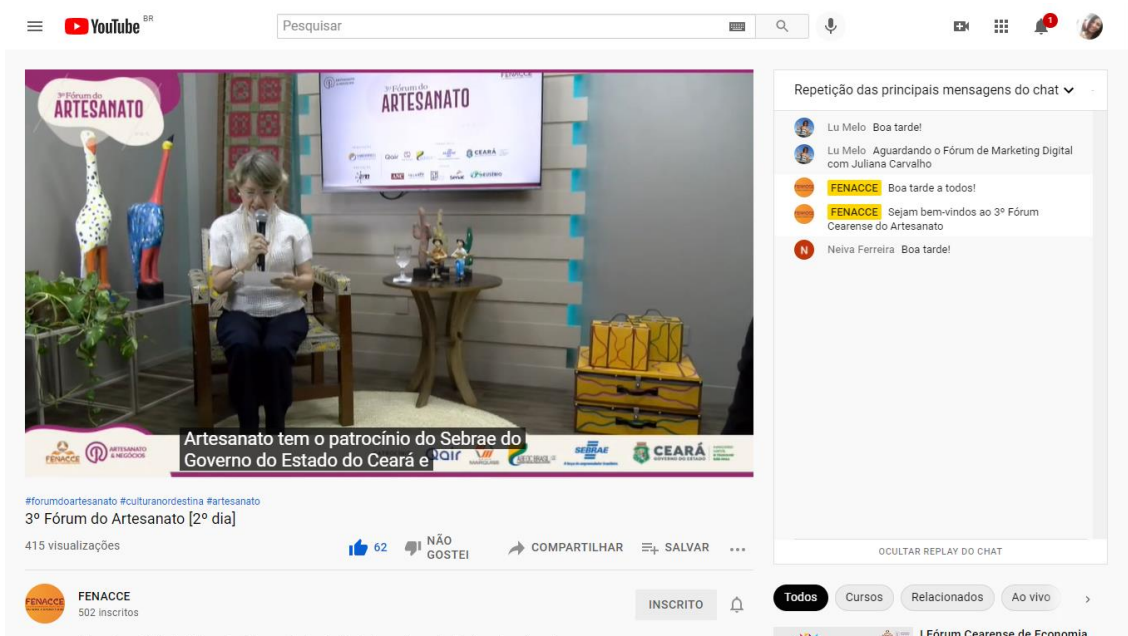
YouTube BR
Pesquisar
1

3º Fórum do
ARTESANATO

3º Fórum do
ARTESANATO
FENACCE
CEARÁ

Artesanato tem o patrocínio do Sebrae do Governo do Estado do Ceará e

FENACCE
ARTESANATO & NEGÓCIOS
SEBRAE
CEARÁ
GOVERNO DO ESTADO

#forumdoartesanato #culturanordestina #artesanato
3º Fórum do Artesanato [2º dia]
415 visualizações
62
NÃO GOSTEI
COMPARTILHAR
SALVAR
...

FENACCE
502 inscritos
INSCRITO

Repetição das principais mensagens do chat

Lu Melo Boa tarde!
Lu Melo Aguardando o Fórum de Marketing Digital com Juliana Carvalho
FENACCE Boa tarde a todos!
FENACCE Sejam bem-vindos ao 3º Fórum Cearense do Artesanato
N Neiva Ferreira Boa tarde!

OCULTAR REPLAY DO CHAT

Todos
Cursos
Relacionados
Ao vivo

I Fórum Cearense de Economia